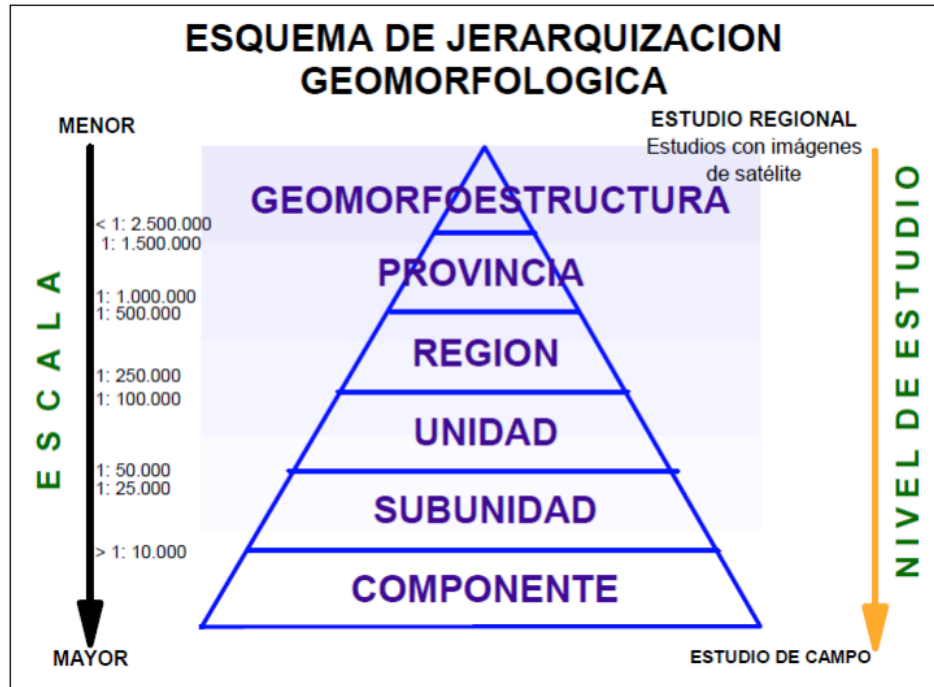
ESQUEMA DE JERARQUIZACION GEOMORFOLOGICA

MENOR

ESTUDIO REGIONAL
Estudios con imágenes de satélite

ESCALA

< 1: 2.500.000
1: 1.500.000
1: 1.000.000
1: 500.000
1: 250.000
1: 100.000
1: 50.000
1: 25.000
> 1: 10.000

GEOMORFOESTRUCTURA
PROVINCIA
REGION
UNIDAD
SUBUNIDAD
COMPONENTE

NIVEL DE ESTUDIO

MAYOR

ESTUDIO DE CAMPO